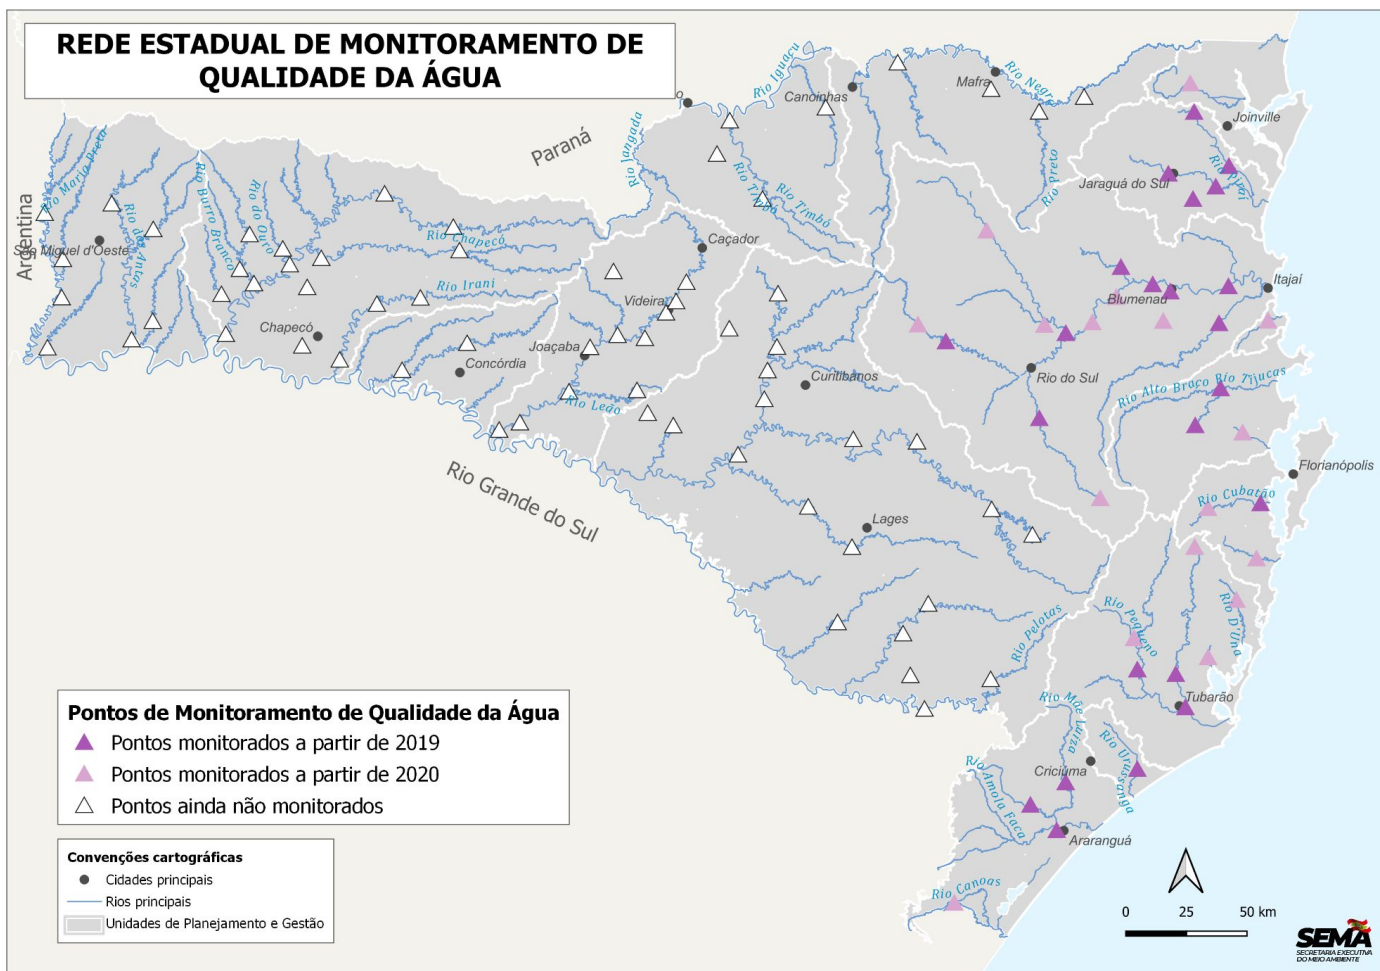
REDE ESTADUAL DE MONITORAMENTO DE QUALIDADE DA ÁGUA

Paraná

Argentina

Rio Grande do Sul

Rio Iguaçu
Canoinhas
Mafra
Rio Negro
Joinville
Rio Jangada
Rio Timbó
Rio Preto
Jaraguá do Sul
Rio Itapocu
Rio Maria Preta
Rio das Antas
Rio Burro Branco
Rio do Ouro
Rio Chapecó
São Miguel d'Oeste
Caçador
Rio Irani
Videira
Blumenau
Itajaí
Chapecó
Joaçaba
Concórdia
Rio Leão
Curitibanos
Rio do Sul
Rio Alto Braço
Rio Tijucas
Florianópolis
Rio Cubatão
Lages
Rio Pelotas
Rio Pequeno
Rio D'Una
Tubarão
Rio Mãe Luzia
Rio Urussanga
Rio Amola Faca
Criciúma
Araranguá
Rio Canoas

Pontos de Monitoramento de Qualidade da Água
Pontos monitorados a partir de 2019
Pontos monitorados a partir de 2020
Pontos ainda não monitorados

Convenções cartográficas
Cidades principais
Rios principais
Unidades de Planejamento e Gestão

0 25 50 km

SEMA
SECRETARIA EXECUTIVA DO MEIO AMBIENTE